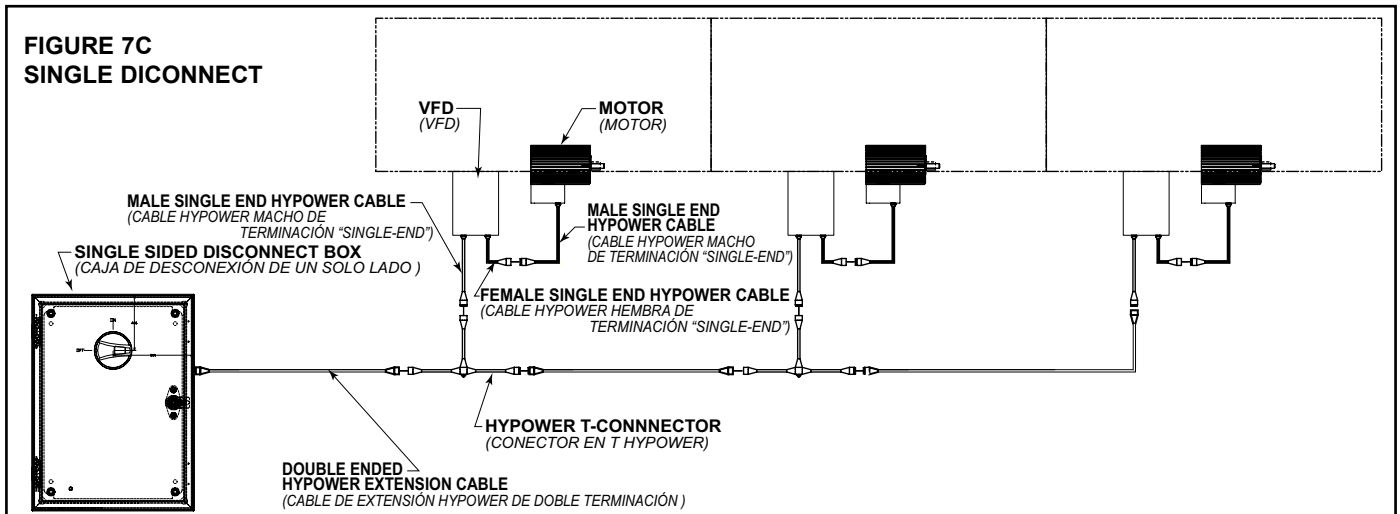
FIGURE 7C
SINGLE DICONNECT

VFD
(VFD)

MOTOR
(MOTOR)

MALE SINGLE END HYPOWER CABLE
(CABLE HYPOWER MACHO DE TERMINACIÓN "SINGLE-END")

MALE SINGLE END HYPOWER CABLE
(CABLE HYPOWER MACHO DE TERMINACIÓN "SINGLE-END")

SINGLE SIDED DISCONNECT BOX
(CAJA DE DESCONEXIÓN DE UN SOLO LADO )

FEMALE SINGLE END HYPOWER CABLE
(CABLE HYPOWER HEMBRA DE TERMINACIÓN "SINGLE-END")

HYPOWER T-CONNNECTOR
(CONECTOR EN T HYPOWER)

DOUBLE ENDED
HYPOWER EXTENSION CABLE
(CABLE DE EXTENSIÓN HYPOWER DE DOBLE TERMINACIÓN )